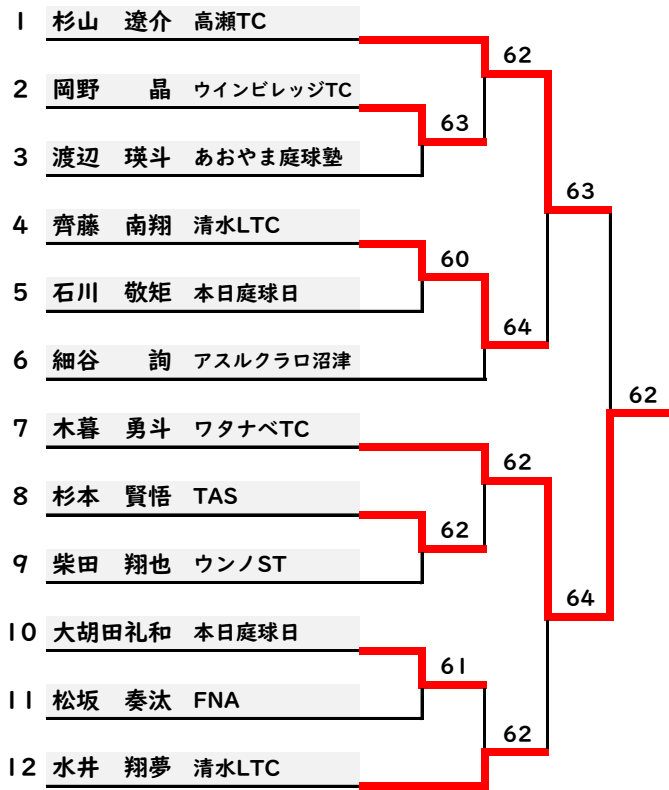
1 杉山 遼介 高瀬TC
2 岡野 晶 ウインビレッジTC
3 渡辺 瑛斗 あおやま庭球塾
4 齊藤 南翔 清水LTC
5 石川 敬矩 本日庭球日
6 細谷 詢 アスルクラロ沼津
7 木暮 勇斗 ワタナベTC
8 杉本 賢悟 TAS
9 柴田 翔也 ウンノST
10 大胡田礼和 本日庭球日
11 松坂 奏汰 FNA
12 水井 翔夢 清水LTC

62
63
63
60
64
62
62
62
64
61
62